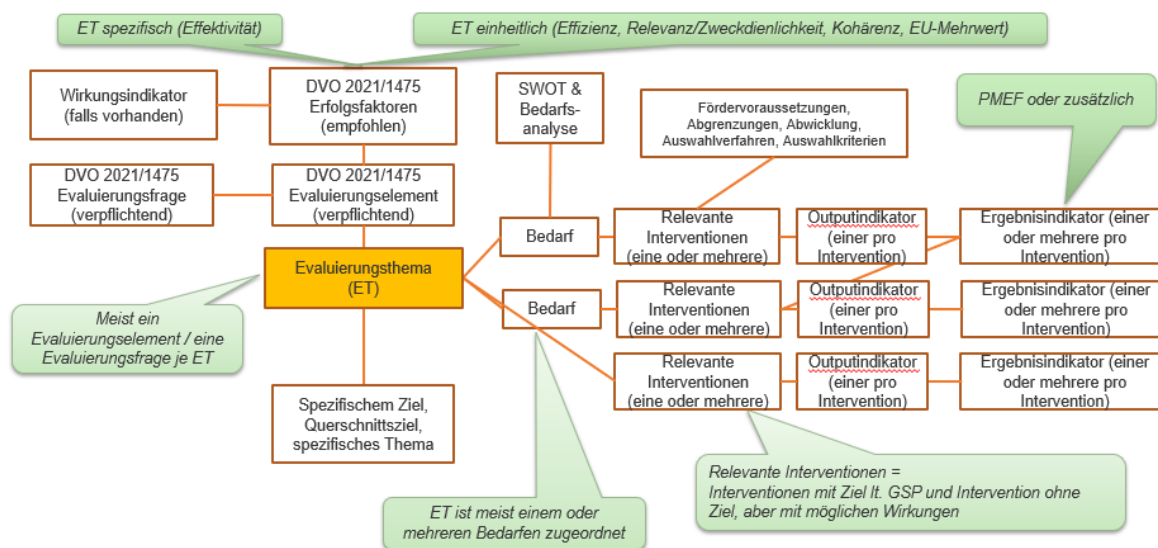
ET spezifisch (Effektivität)

ET einheitlich (Effizienz, Relevanz/Zweckdienlichkeit, Kohärenz, EU-Mehrwert)

Wirkungsindikator (falls vorhanden)

DVO 2021/1475 Erfolgsfaktoren (empfohlen)

SWOT & Bedarfs-analyse

Fördervoraussetzungen, Abgrenzungen, Abwicklung, Auswahlverfahren, Auswahlkriterien

PMEF oder zusätzlich

DVO 2021/1475 Evaluierungsfrage (verpflichtend)

DVO 2021/1475 Evaluierungselement (verpflichtend)

Evaluierungsthema (ET)

Bedarf

Relevante Interventionen (eine oder mehrere)

Outputindikator (einer pro Intervention)

Ergebnisindikator (einer oder mehrere pro Intervention)

Bedarf

Relevante Interventionen (eine oder mehrere)

Outputindikator (einer pro Intervention)

Ergebnisindikator (einer oder mehrere pro Intervention)

Meist ein Evaluierungselement / eine Evaluierungsfrage je ET

Relevante Interventionen (eine oder mehrere)

Outputindikator (einer pro Intervention)

Ergebnisindikator (einer oder mehrere pro Intervention)

Spezifischem Ziel, Querschnittsziel, spezifisches Thema

Relevante Interventionen = Interventionen mit Ziel lt. GSP und Intervention ohne Ziel, aber mit möglichen Wirkungen

ET ist meist einem oder mehreren Bedarfen zugeordnet